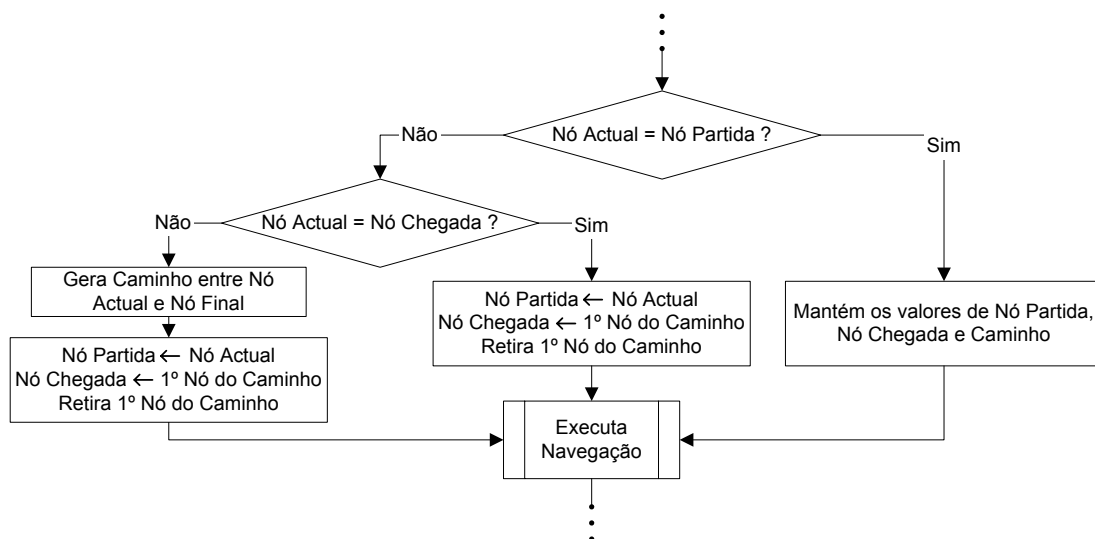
Nó Actual = Nó Partida ?

Não

Sim

Nó Actual = Nó Chegada ?

Não

Sim

Gera Caminho entre Nó Actual e Nó Final

Nó Partida ← Nó Actual
Nó Chegada ← 1º Nó do Caminho
Retira 1º Nó do Caminho

Nó Partida ← Nó Actual
Nó Chegada ← 1º Nó do Caminho
Retira 1º Nó do Caminho

Mantém os valores de Nó Partida, Nó Chegada e Caminho

Executa Navegação